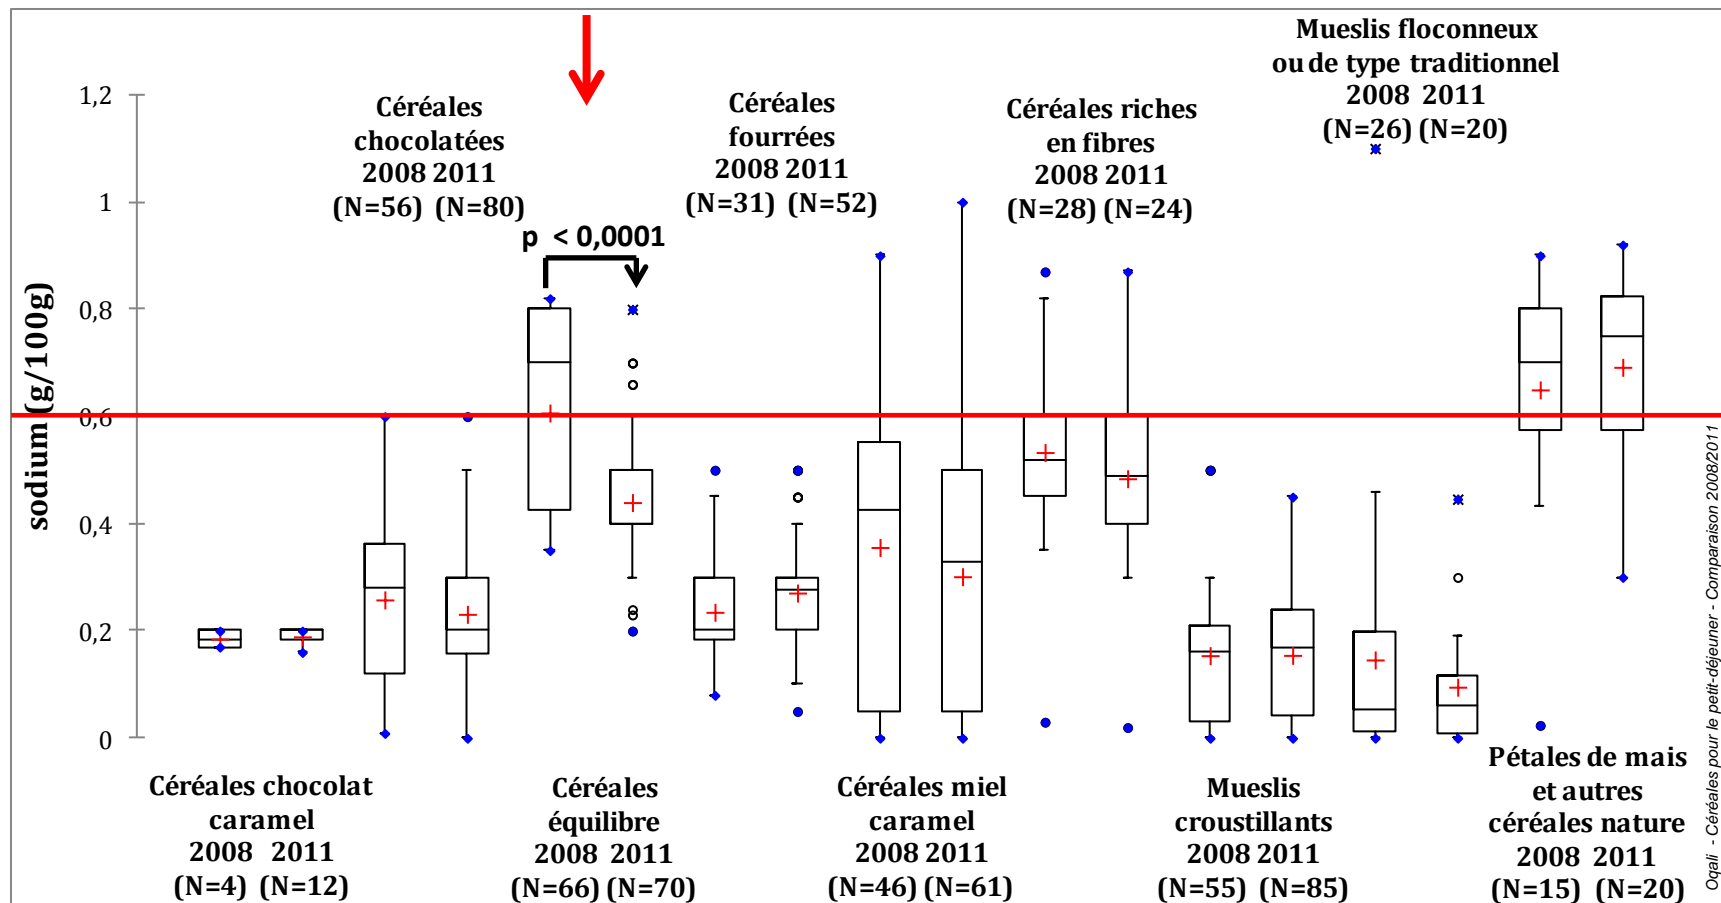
sodium (g/100g)

1,2
1
0,8
0,6
0,4
0,2
0

Céréales chocolatées 2008 2011 (N=56) (N=80)

p < 0,0001

Céréales fourrées 2008 2011 (N=31) (N=52)

Céréales riches en fibres 2008 2011 (N=28) (N=24)

Mueslis floconneux ou de type traditionnel 2008 2011 (N=26) (N=20)

Céréales chocolat caramel 2008 2011 (N=4) (N=12)

Céréales équilibre 2008 2011 (N=66) (N=70)

Céréales miel caramel 2008 2011 (N=46) (N=61)

Mueslis croustillants 2008 2011 (N=55) (N=85)

Pétales de mais et autres céréales nature 2008 2011 (N=15) (N=20)

Oqali - Céréales pour le petit-déjeuner - Comparaison 2008/2011